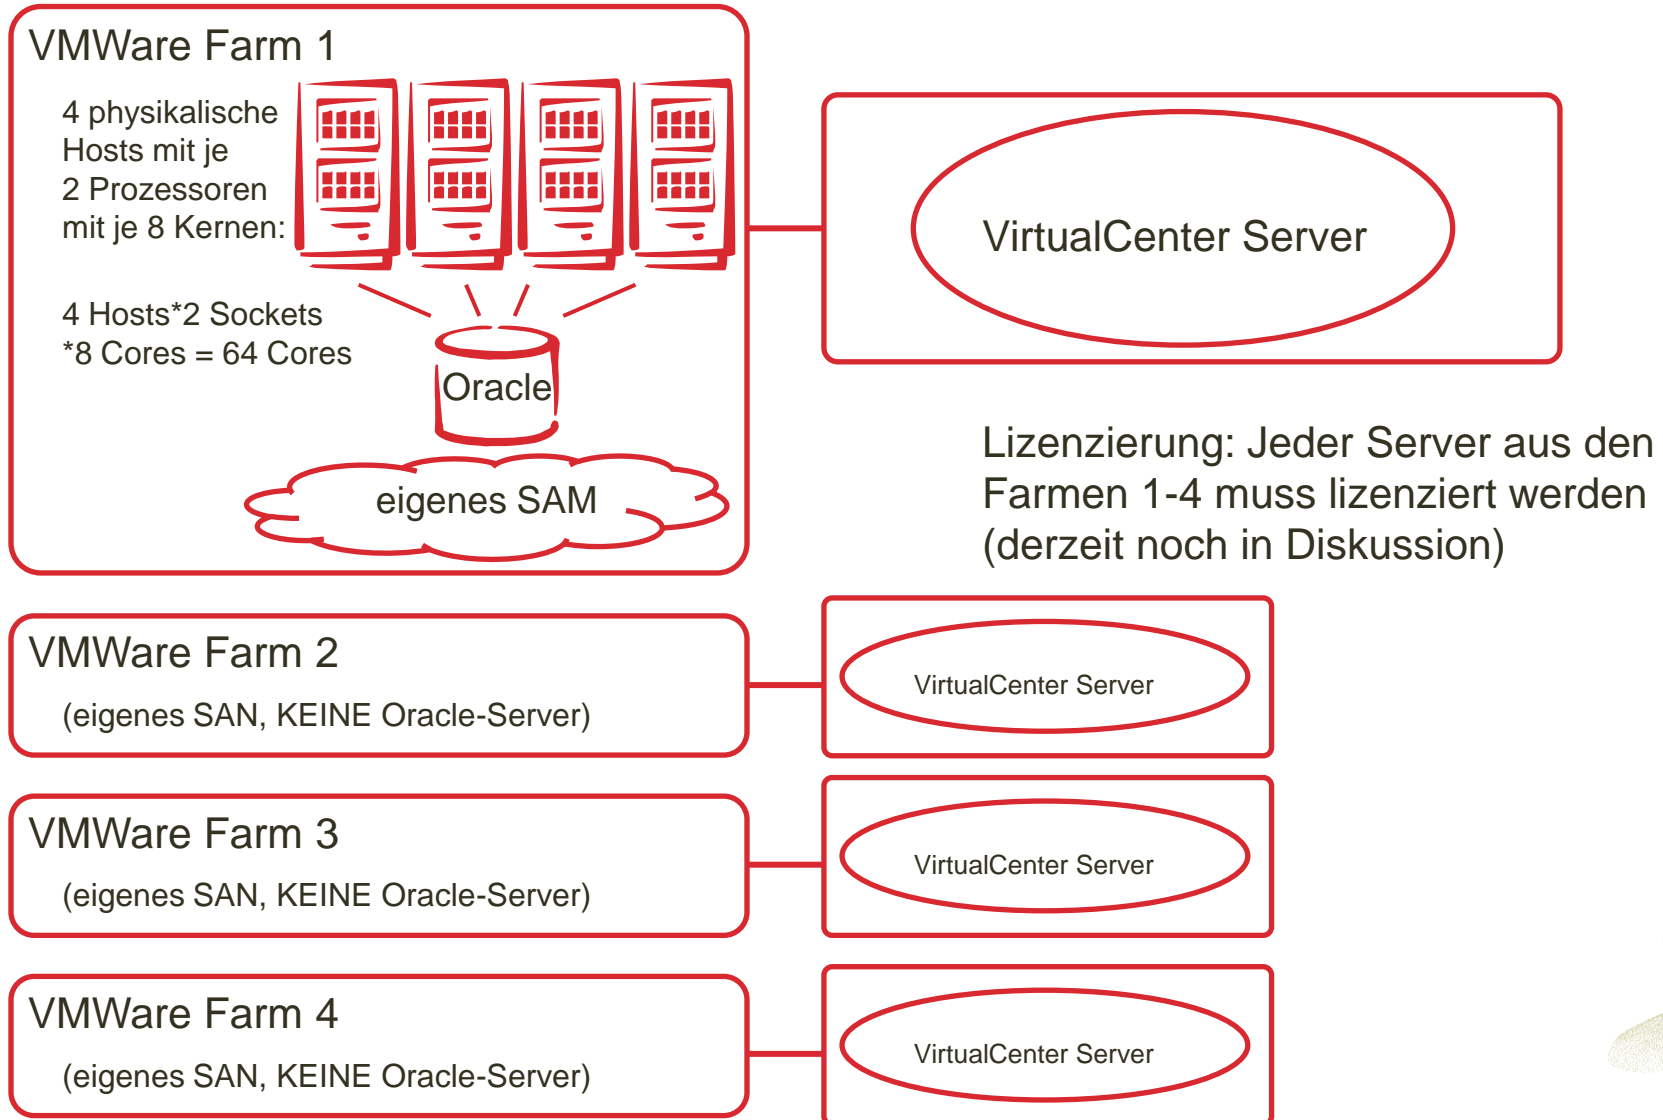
VMWare Farm 1

4 physikalische Hosts mit je 2 Prozessoren mit je 8 Kernen:

4 Hosts*2 Sockets *8 Cores = 64 Cores

Oracle

eigenes SAM

VirtualCenter Server

Lizenzierung: Jeder Server aus den Farmen 1-4 muss lizenziert werden (derzeit noch in Diskussion)

VMWare Farm 2

(eigenes SAN, KEINE Oracle-Server)

VirtualCenter Server

VMWare Farm 3

(eigenes SAN, KEINE Oracle-Server)

VirtualCenter Server

VMWare Farm 4

(eigenes SAN, KEINE Oracle-Server)

VirtualCenter Server